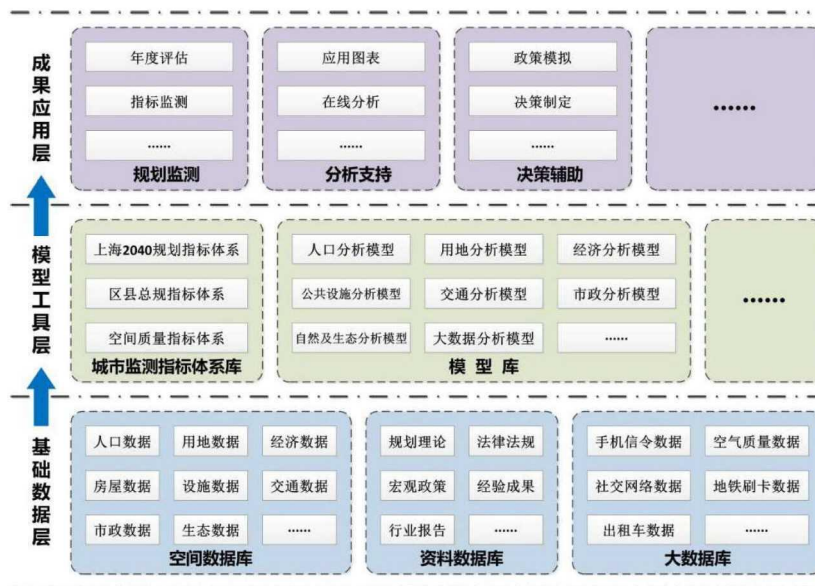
成果应用层

年度评估
指标监测
......
规划监测

应用图表
在线分析
......
分析支持

政策模拟
决策制定
......
决策辅助

......

模型工具层

上海2040规划指标体系
区县总规指标体系
空间质量指标体系
城市监测指标体系库

人口分析模型
用地分析模型
经济分析模型
公共设施分析模型
交通分析模型
市政分析模型
自然及生态分析模型
大数据分析模型
......
模型库

......

基础数据层

人口数据
用地数据
经济数据
房屋数据
设施数据
交通数据
市政数据
生态数据
......
空间数据库

规划理论
法律法规
宏观政策
经验成果
行业报告
......
资料数据库

手机信令数据
空气质量数据
社交网络数据
地铁刷卡数据
出租车数据
......
大数据库